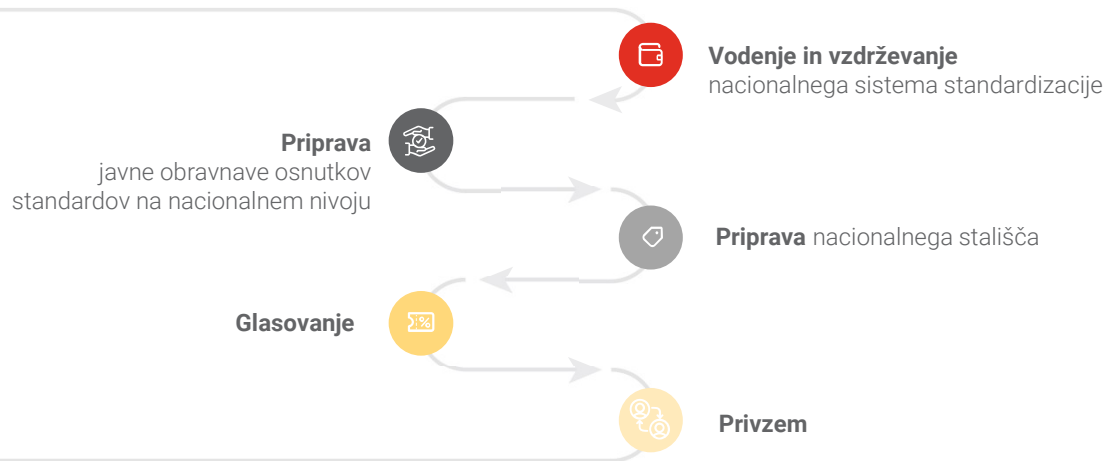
**Vodenje in vzdrževanje**
nacionalnega sistema standardizacije

**Priprava**
javne obravnave osnutkov standardov na nacionalnem nivoju

**Priprava** nacionalnega stališča

**Glasovanje**

**Privzem**